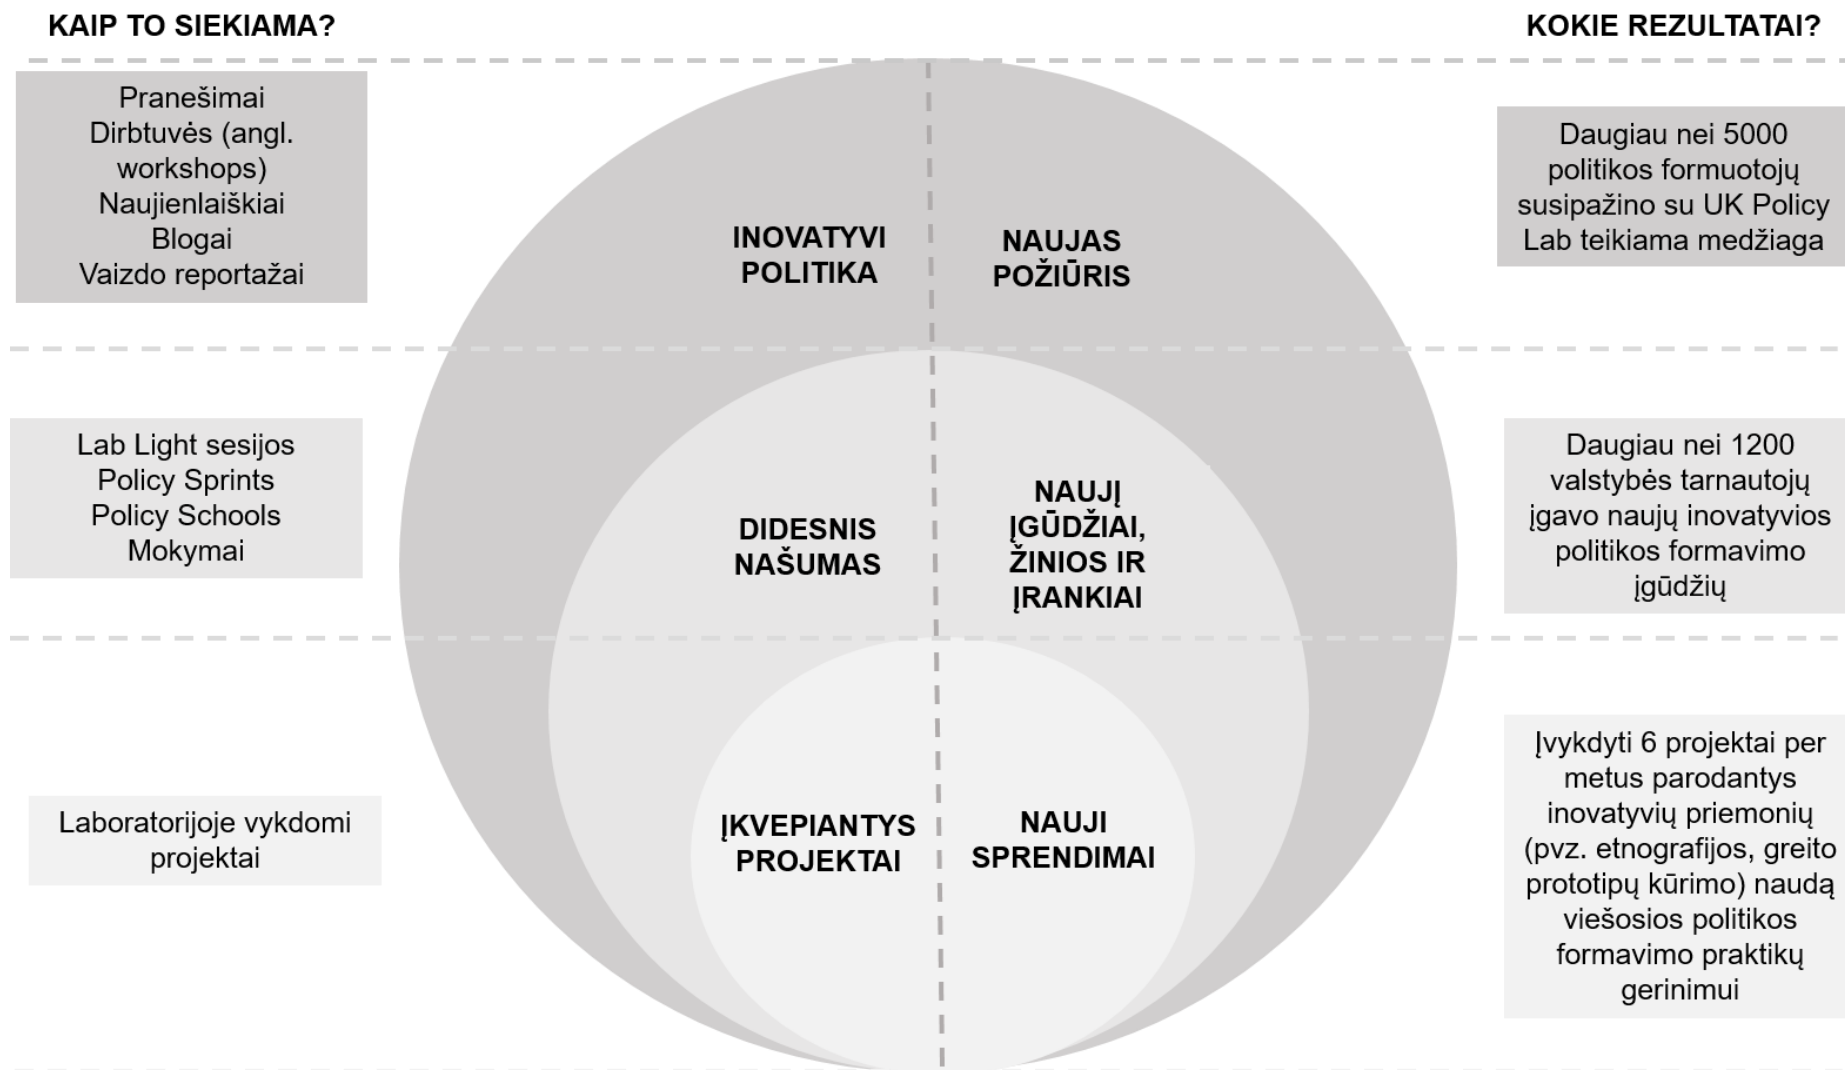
KAIP TO SIEKIAMA?

KOKIE REZULTATAI?

Pranešimai
Dirbtuvės (angl. workshops)
Naujienlaiškiai
Blogai
Vaizdo reportažai

INOVATYVI POLITIKA

NAUJAS POŽIŪRIS

Daugiau nei 5000 politikos formuotojų susipažino su UK Policy Lab teikiama medžiaga

Lab Light sesijos
Policy Sprints
Policy Schools
Mokymai

DIDESNIS NAŠUMAS

NAUJI ĮGŪDŽIAI, ŽINIOS IR ĮRANKIAI

Daugiau nei 1200 valstybės tarnautojų įgavo naujų inovatyvios politikos formavimo įgūdžių

Laboratorijoje vykdomi projektai

ĮKVEPIANTYS PROJEKTAI

NAUJI SPRENDIMAI

Įvykdyti 6 projektai per metus parodantys inovatyvių priemonių (pvz. etnografijos, greito prototipų kūrimo) naudą viešosios politikos formavimo praktikų gerinimui